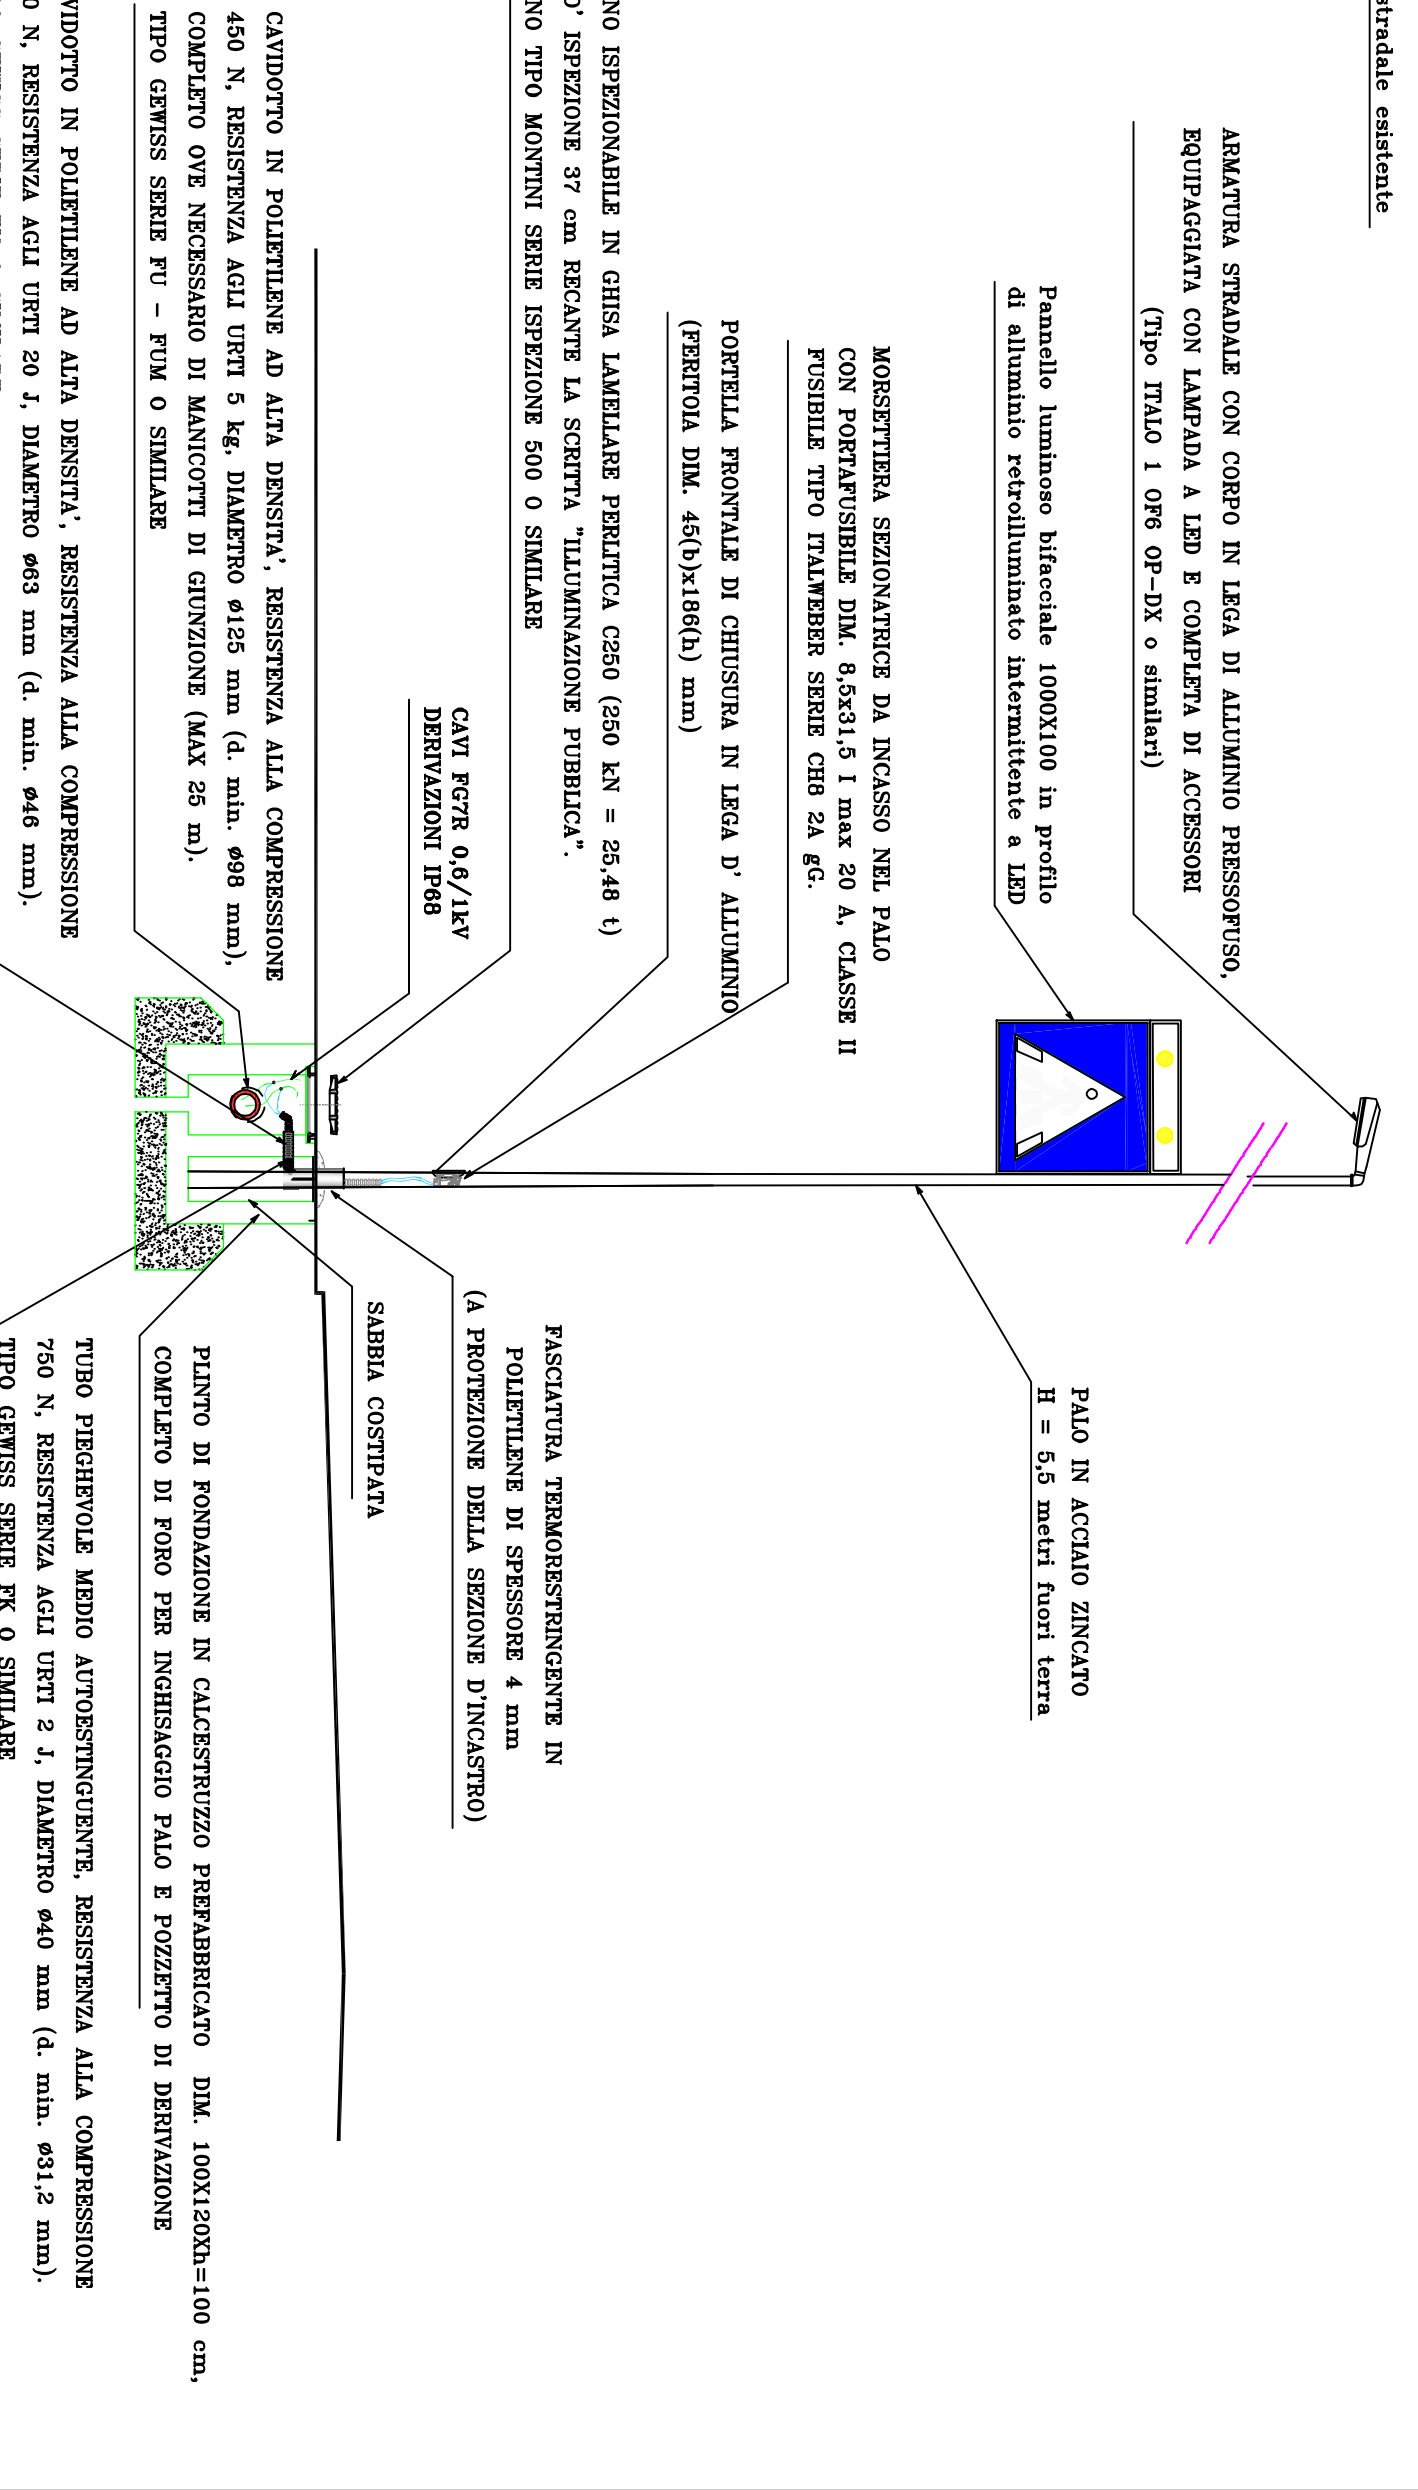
stradale esistente

ARMATURA STRADALE CON CORPO IN LEGA DI ALLUMINIO PRESSOFUSO, EQUIPAGGIATA CON LAMPADA A LED E COMPLETA DI ACCESSORI (Tipo ITALO 1 0F6 OP-DX o similari)

Pannello luminoso bifacciale 1000X100 in profilo di alluminio retroilluminato intermittente a LED

MORSETTIERA SEZIONATRICE DA INCASSO NEL PALO CON PORTAFUSIBILE DIM. 8,5x31,5 I max 20 A, CLASSE II FUSIBILE TIPO ITALWEBER SERIE CH8 2A gG.

PORTELLA FRONTALE DI CHIUSURA IN LEGA D' ALLUMINIO (FERITOIA DIM. 45(b)x186(h) mm)

NO ISPEZIONABILE IN GHISA LAMELLARE PERLITICA C250 (250 kN = 25,48 t) O' ISPEZIONE 37 cm RECANTE LA SCRITTA "ILLUMINAZIONE PUBBLICA". NO TIPO MONTINI SERIE ISPEZIONE 500 O SIMILARE

CAVI FG7R 0,6/1kV DERIVAZIONI IP68

CAVIDOTTO IN POLIETILENE AD ALTA DENSITA', RESISTENZA ALLA COMPRESSIONE 450 N, RESISTENZA AGLI URTI 5 kg, DIAMETRO ø125 mm (d. min. ø98 mm), COMPLETO OVE NECESSARIO DI MANICOTTI DI GIUNZIONE (MAX 25 m). TIPO GEWISS SERIE FU - FUM O SIMILARE

VIDOTTO IN POLIETILENE AD ALTA DENSITA', RESISTENZA ALLA COMPRESSIONE 0 N, RESISTENZA AGLI URTI 20 J, DIAMETRO ø63 mm (d. min. ø46 mm).

PALO IN ACCIAIO ZINCATO H = 5,5 metri fuori terra

FASCIATURA TERMORESTRINGENTE IN POLIETILENE DI SPESSORE 4 mm (A PROTEZIONE DELLA SEZIONE D'INCASTRO)

SABBIA COSTIPATA

PLINTO DI FONDAZIONE IN CALCESTRUZZO PREFABBRICATO DIM. 100X120Xh=100 cm, COMPLETO DI FORO PER INGHISAGGIO PALO E POZZETTO DI DERIVAZIONE

TUBO PIEGHEVOLE MEDIO AUTOESTINGUENTE, RESISTENZA ALLA COMPRESSIONE 750 N, RESISTENZA AGLI URTI 2 J, DIAMETRO ø40 mm (d. min. ø31,2 mm). TIPO GEWISS SERIE FK O SIMILARE